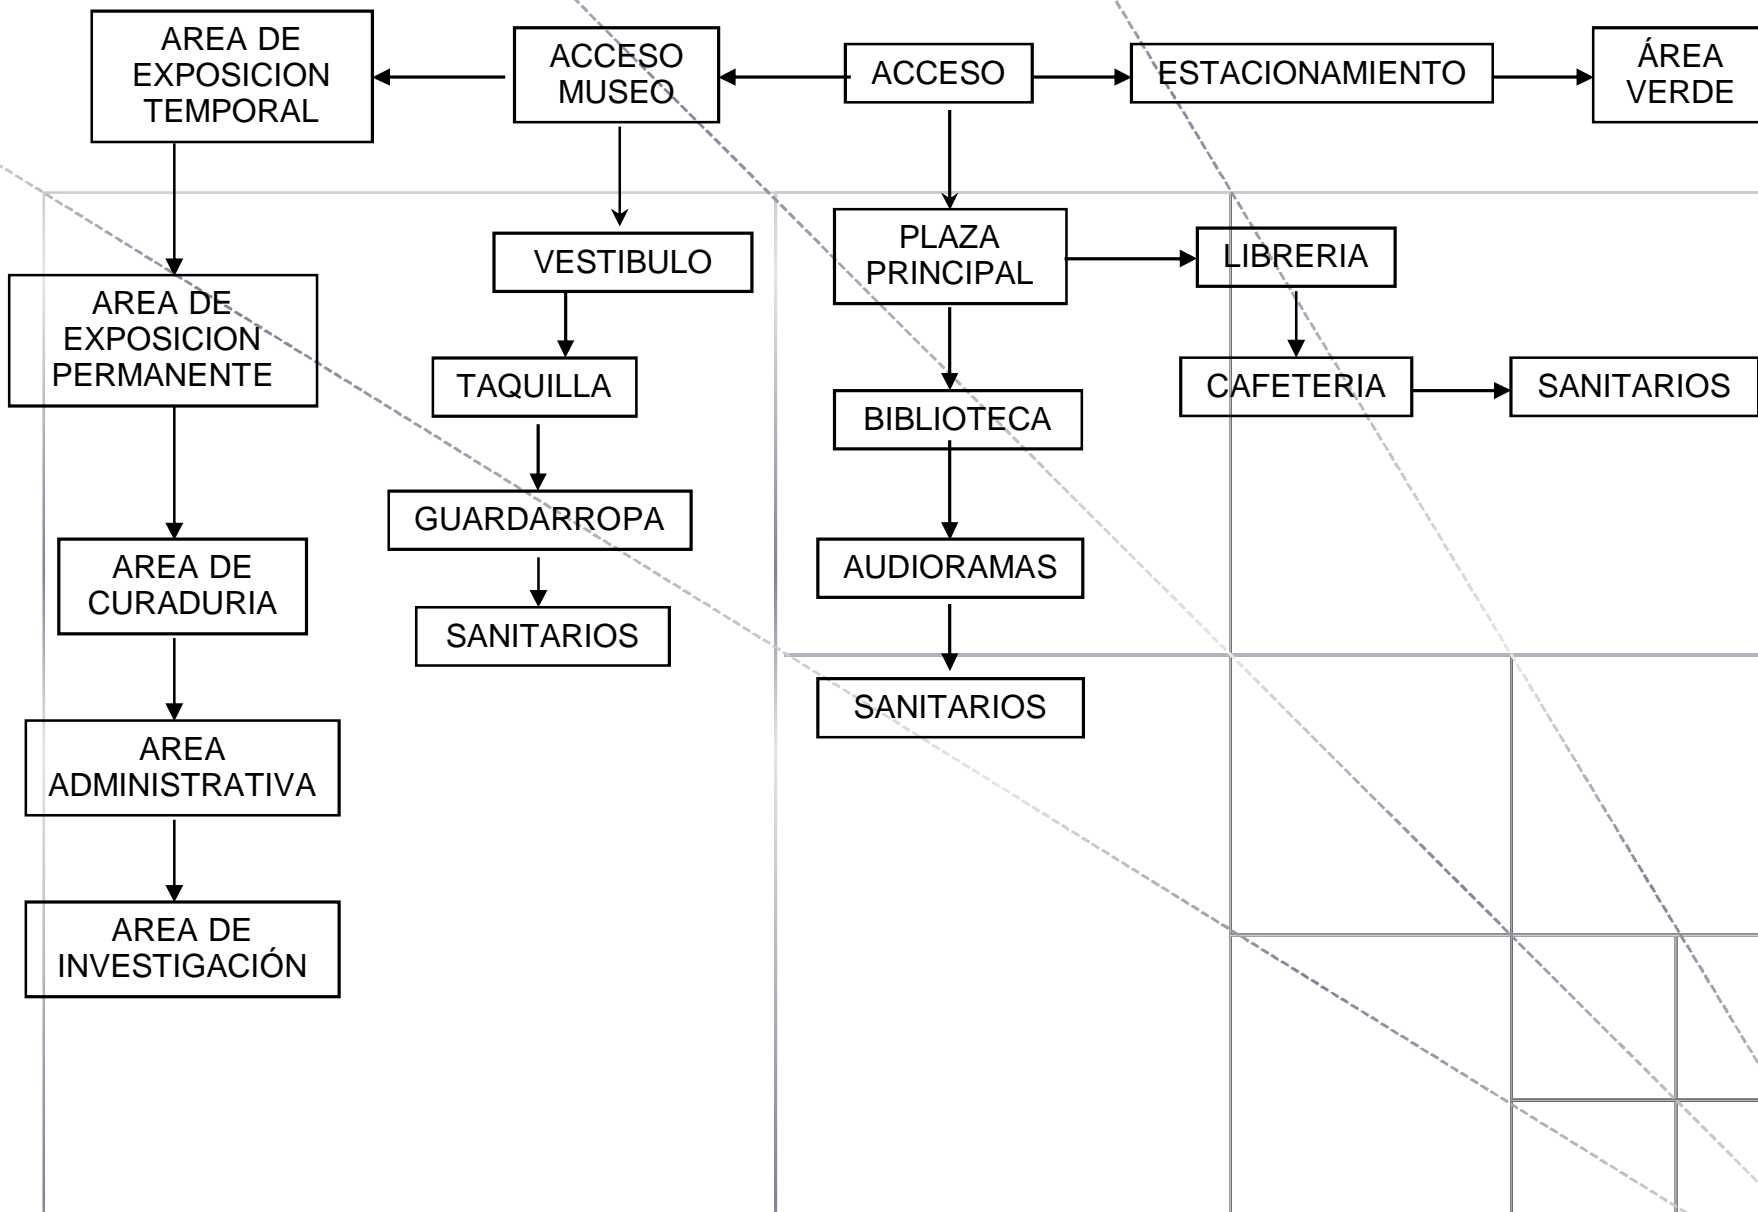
AREA DE EXPOSICION TEMPORAL

ACCESO MUSEO

ACCESO

ESTACIONAMIENTO

ÁREA VERDE

VESTIBULO

PLAZA PRINCIPAL

LIBRERIA

AREA DE EXPOSICION PERMANENTE

TAQUILLA

CAFETERIA

SANITARIOS

BIBLIOTECA

GUARDARROPA

AUDIORAMAS

AREA DE CURADURIA

SANITARIOS

SANITARIOS

AREA ADMINISTRATIVA

AREA DE INVESTIGACIÓN